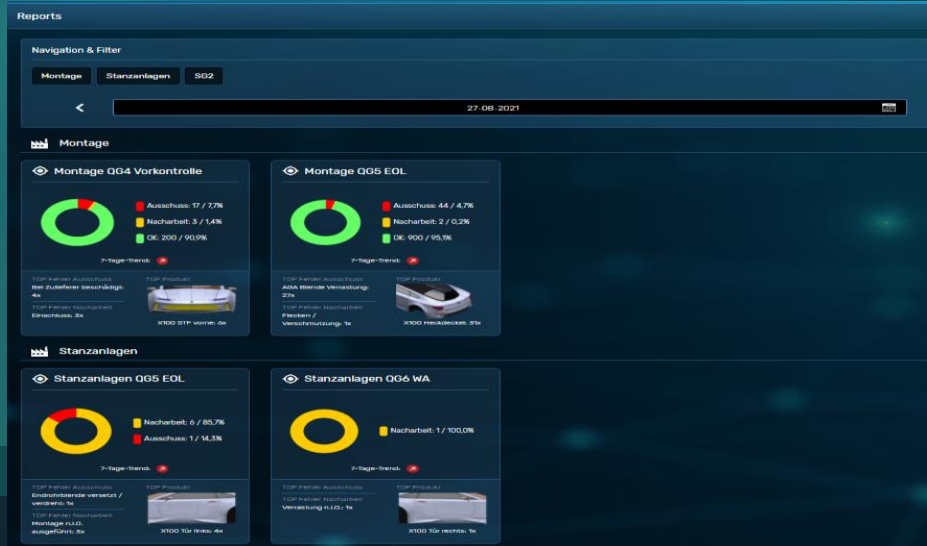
Reports

Navigation & Filter

Montage Stanzanlagen SG2

<

27.08.2021

Montage

Montage QG4 Vorkontrolle

Ausschuss: 17 / 7,7%
Nacharbeit: 3 / 1,4%
OK: 200 / 90,9%

7-Tage-Trend:

TOP Fehler Ausschuss
Bei Zulieferer beschädigt: 4x

TOP Fehler Nacharbeit
Einschuss: 3x

TOP Produkt
X100 STF vorne: 6x

Montage QG5 EOL

Ausschuss: 44 / 4,7%
Nacharbeit: 2 / 0,2%
OK: 900 / 95,1%

7-Tage-Trend:

TOP Fehler Ausschuss
AGA Blende Verastung: 27x

TOP Fehler Nacharbeit
Flecken / Verschmutzung: 1x

TOP Produkt
X100 Heckdeckel: 31x

Stanzanlagen

Stanzanlagen QG5 EOL

Nacharbeit: 6 / 85,7%
Ausschuss: 1 / 14,3%

7-Tage-Trend:

TOP Fehler Ausschuss
Endrohrblende versetzt / verdreht: 1x

TOP Fehler Nacharbeit
Montage n.i.O. ausgeführt: 3x

TOP Produkt
X100 Tür links: 4x

Stanzanlagen QG6 WA

Nacharbeit: 1 / 100,0%

7-Tage-Trend:

TOP Fehler Ausschuss

TOP Fehler Nacharbeit
Verastung n.i.O.: 1x

TOP Produkt
X100 Tür rechts: 1x